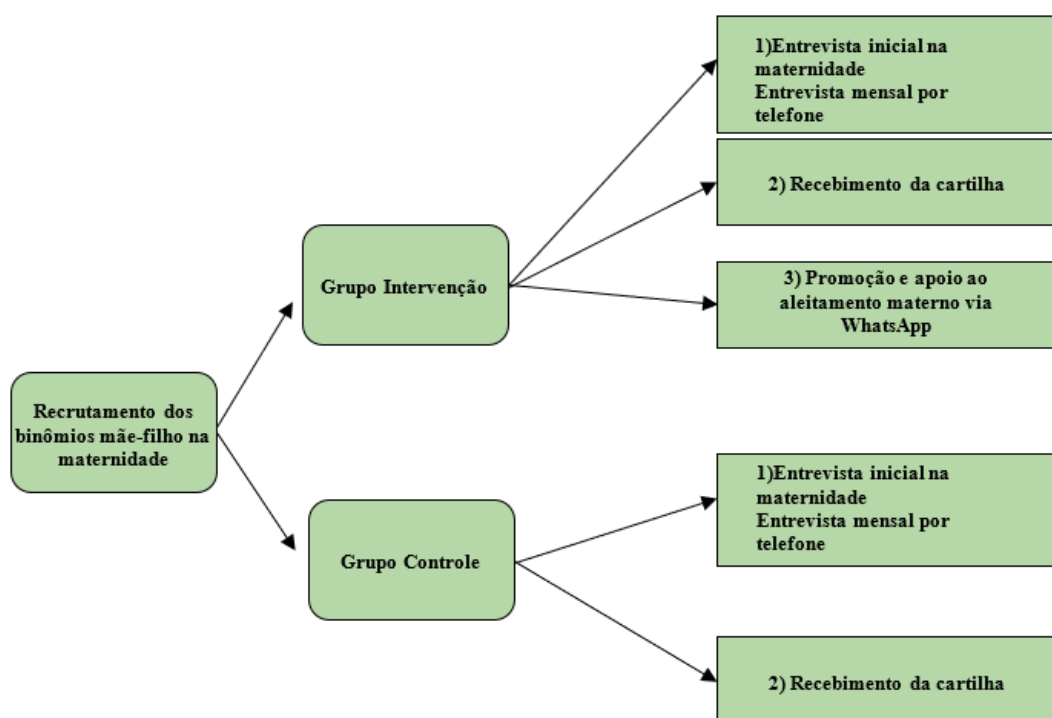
Recrutamento dos binômios mãe-filho na maternidade

Grupo Intervenção

1)Entrevista inicial na maternidade
Entrevista mensal por telefone

2) Recebimento da cartilha

3) Promoção e apoio ao aleitamento materno via WhatsApp

Grupo Controle

1)Entrevista inicial na maternidade
Entrevista mensal por telefone

2) Recebimento da cartilha